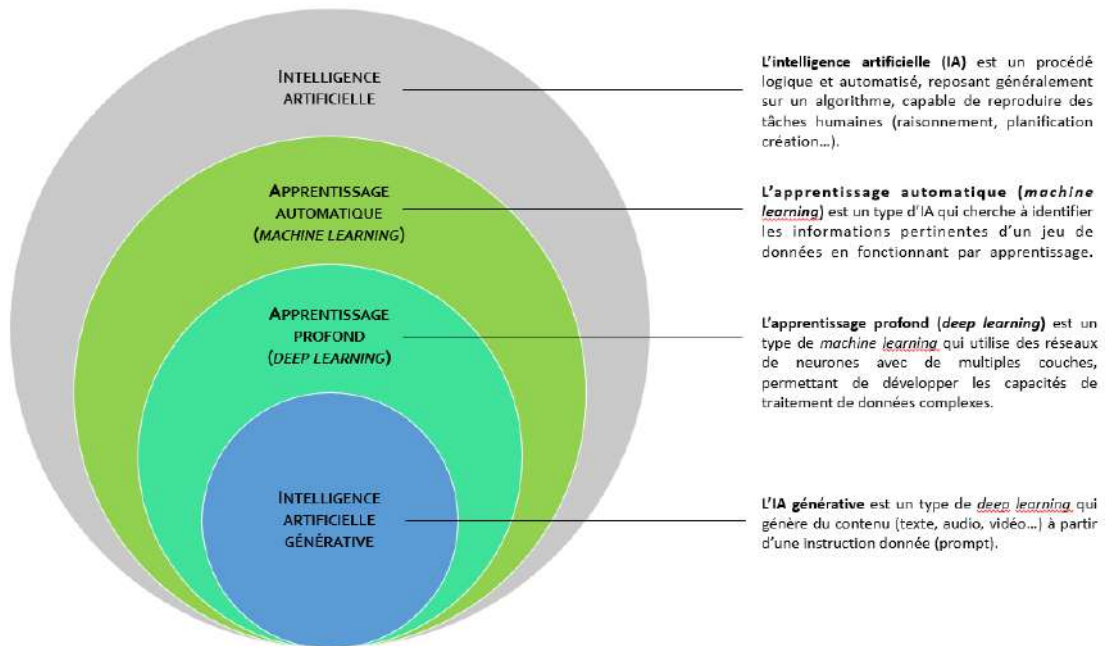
INTELLIGENCE ARTIFICIELLE

L'intelligence artificielle (IA) est un procédé logique et automatisé, reposant généralement sur un algorithme, capable de reproduire des tâches humaines (raisonnement, planification création…).

APPRENTISSAGE AUTOMATIQUE (MACHINE LEARNING)

L'apprentissage automatique (machine learning) est un type d'IA qui cherche à identifier les informations pertinentes d'un jeu de données en fonctionnant par apprentissage.

APPRENTISSAGE PROFOND (DEEP LEARNING)

L'apprentissage profond (deep learning) est un type de machine learning qui utilise des réseaux de neurones avec de multiples couches, permettant de développer les capacités de traitement de données complexes.

INTELLIGENCE ARTIFICIELLE GÉNÉRATIVE

L'IA générative est un type de deep learning qui génère du contenu (texte, audio, vidéo…) à partir d'une instruction donnée (prompt).